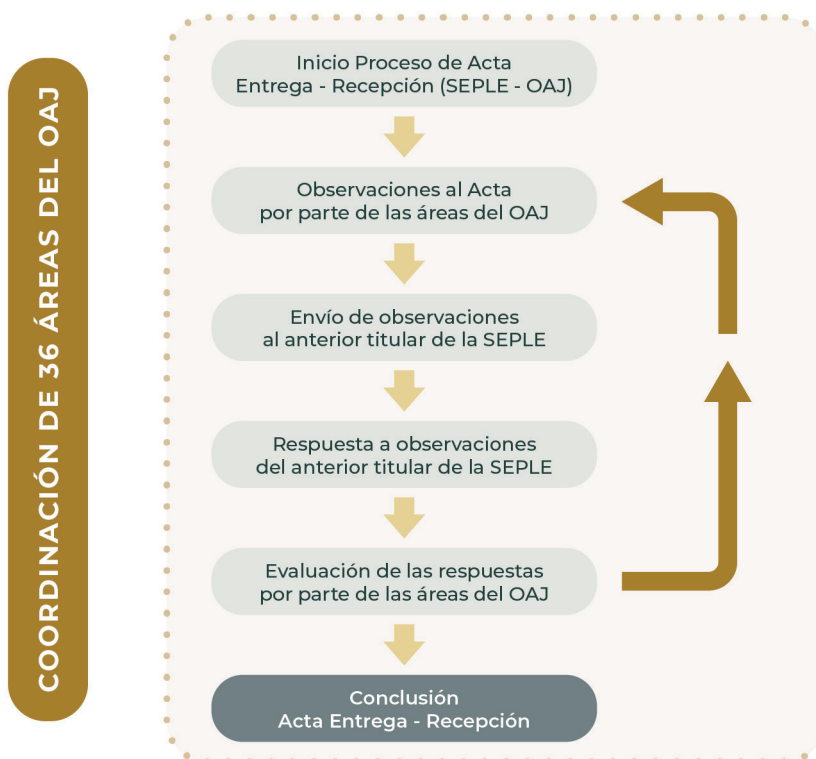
COORDINACIÓN DE 36 ÁREAS DEL OAJ

Inicio Proceso de Acta Entrega - Recepción (SEPLE - OAJ)

Observaciones al Acta por parte de las áreas del OAJ

Envío de observaciones al anterior titular de la SEPLE

Respuesta a observaciones del anterior titular de la SEPLE

Evaluación de las respuestas por parte de las áreas del OAJ

Conclusión Acta Entrega - Recepción